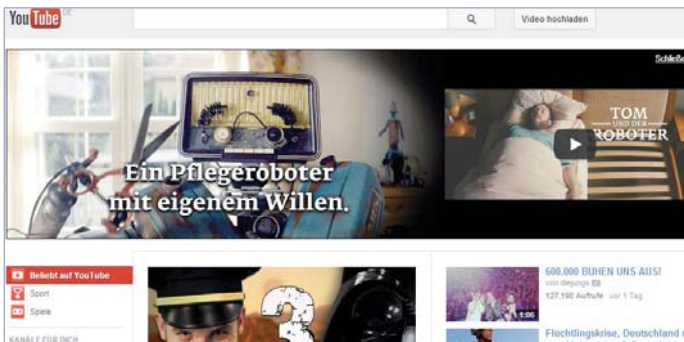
YouTube DE

Video hochladen

Schließ

Ein Pflegeroboter mit eigenem Willen.

TOM UND DER ROBOTER

Beliebt auf YouTube
Sport
Spiele

KANÄLE FÜR DICH

600.000 BUHEN UNS AUS!
von diejungs
127.190 Aufrufe vor 1 Tag

Flüchtlingskrise, Deutschland